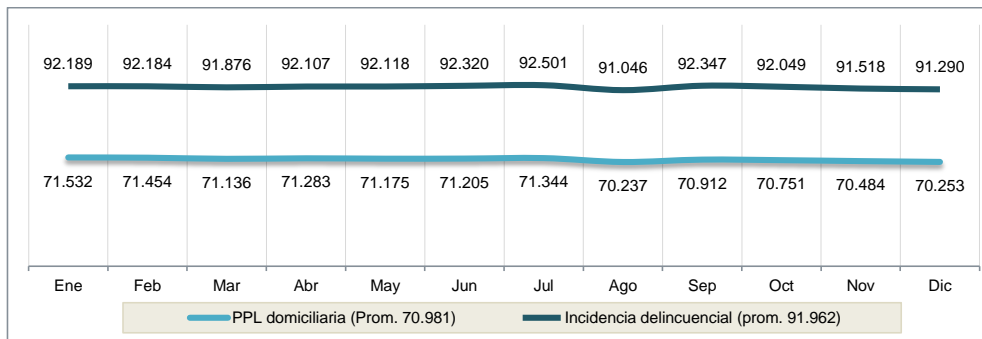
92.189 92.184 91.876 92.107 92.118 92.320 92.501 91.046 92.347 92.049 91.518 91.290

71.532 71.454 71.136 71.283 71.175 71.205 71.344 70.237 70.912 70.751 70.484 70.253

Ene Feb Mar Abr May Jun Jul Ago Sep Oct Nov Dic

PPL domiciliaria (Prom. 70.981)
Incidencia delincuencial (prom. 91.962)